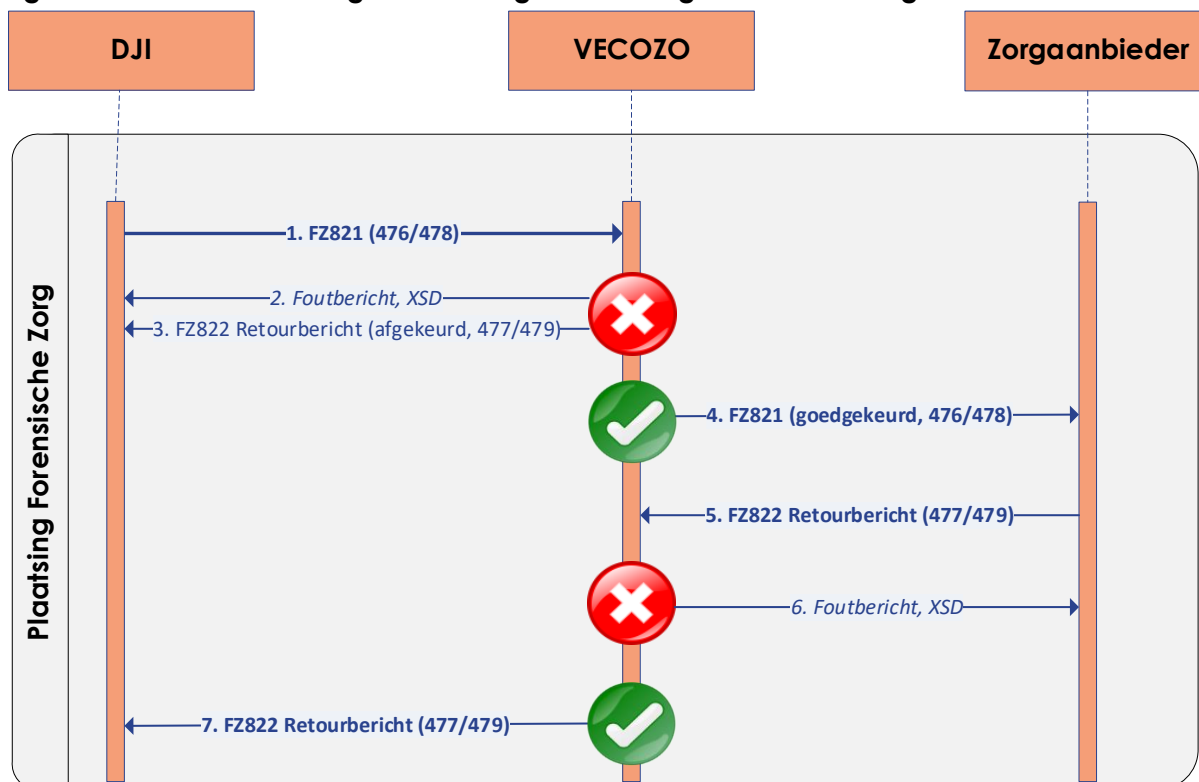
DJI

VECOZO

Zorgaanbieder

Plaatsing Forensische Zorg

1. FZ821 (476/478)

2. Foutbericht, XSD

3. FZ822 Retourbericht (afgekeurd, 477/479)

4. FZ821 (goedgekeurd, 476/478)

5. FZ822 Retourbericht (477/479)

6. Foutbericht, XSD

7. FZ822 Retourbericht (477/479)